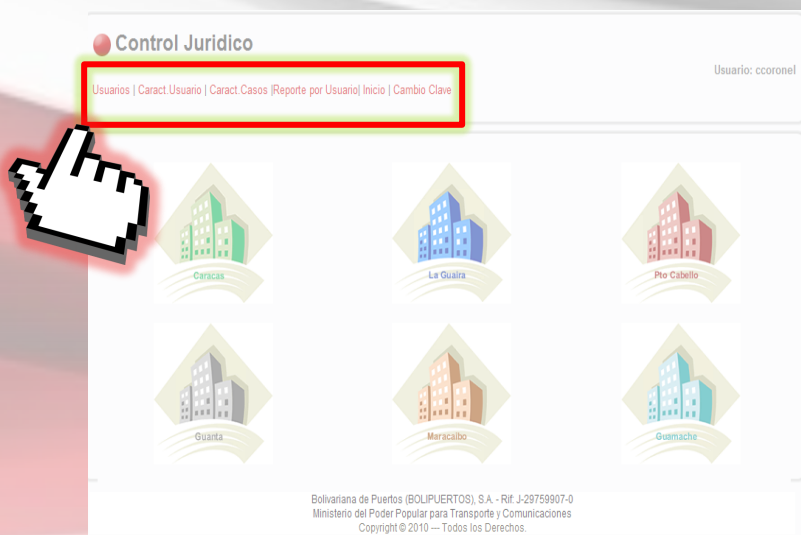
Control Juridico

Usuario: ccoronel

Usuarios | Caract.Usuario | Caract.Casos |Reporte por Usuario| Inicio | Cambio Clave

Caracas

La Guaira

Pto Cabello

Guanta

Maracaibo

Guamache

Bolivariana de Puertos (BOLIPUERTOS), S.A. - Rif: J-29759907-0
Ministerio del Poder Popular para Transporte y Comunicaciones
Copyright © 2010 — Todos los Derechos.